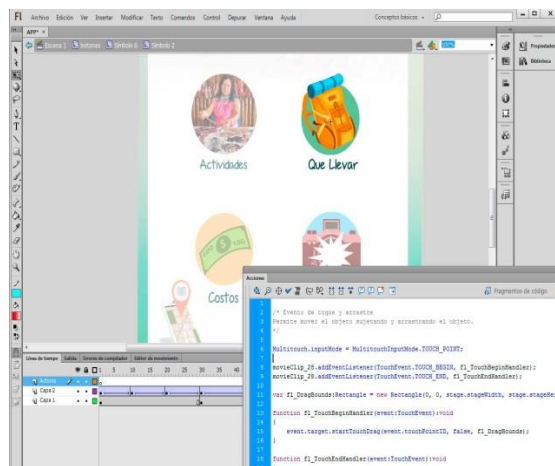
Fl Archivo Edición Ver Insertar Modificar Texto Comandos Control Depurar Ventana Ayuda

Conceptos básicos

APP* ×

Escena 1 Botones Símbolo 6 Símbolo 2

Propiedades

Biblioteca

Actividades

Que Llevar

Costos

Línea de tiempo Salida Errores de compilador Editor de movimiento

Acciones
Capa 2
Capa 1

1 5 10 15 20 25 30 35 40

Acciones

Fragmentos de código

1
2 /* Evento de toque y arrastre
3 Permite mover el objeto sujetando y arrastrando el objeto.
4 */
5
6 Multitouch.inputMode = MultitouchInputMode.TOUCH_POINT;
7
8 movieClip_28.addEventListener(TouchEvent.TOUCH_BEGIN, fl_TouchBeginHandler);
9 movieClip_28.addEventListener(TouchEvent.TOUCH_END, fl_TouchEndHandler);
10
11 var fl_DragBounds:Rectangle = new Rectangle(0, 0, stage.stageWidth, stage.stageHe
12
13 function fl_TouchBeginHandler(event:TouchEvent):void
14 {
15 event.target.startTouchDrag(event.touchPointID, false, fl_DragBounds);
16 }
17
18 function fl_TouchEndHandler(event:TouchEvent):void